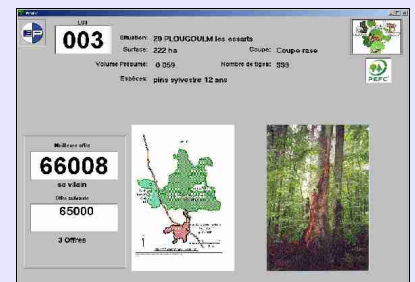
Lot
003
Situation: 29 PLOUGOULM les essarts
Surface: 222 ha
Coupe: Coupe rase
Volume Présumé: 0 059
Nombre de tiges: 333
Essèces: pins sylvestre 12 ans
PEFC
Meilleure offre
66008
so vilain
Offre suivante
65000
3 Offres